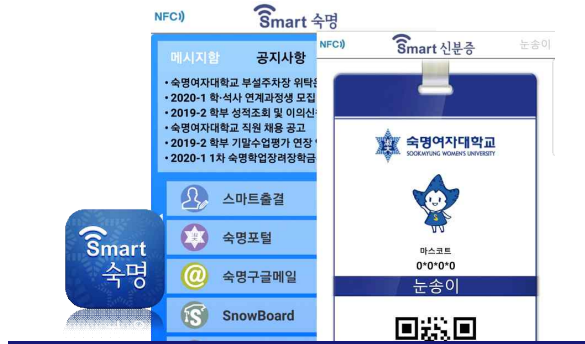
Smart
숙명

NFC
Smart 숙명

메시지함
공지사항

• 숙명여자대학교 부설주차장 위탁
• 2020-1 학·석사 연계과정생 모집
• 2019-2 학부 성적조회 및 이의신
• 숙명여자대학교 직원 채용 공고
• 2019-2 학부 기말수업평가 연장
• 2020-1 1차 숙명학업장려장학금

스마트출결
숙명포털
숙명구글메일
SnowBoard

NFC
Smart 신분증
눈송이

숙명여자대학교
SOOKMYUNG WOMEN'S UNIVERSITY

마스코트
0*0*0*0
눈송이